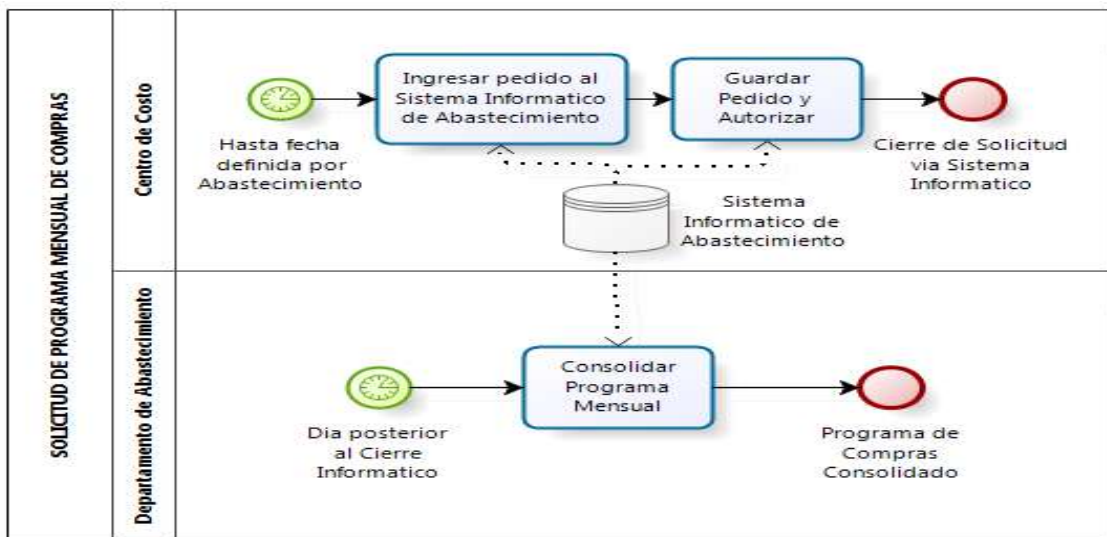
SOLICITUD DE PROGRAMA MENSUAL DE COMPRAS

Centro de Costo

Hasta fecha definida por Abastecimiento

Ingresar pedido al Sistema Informatico de Abastecimiento

Guardar Pedido y Autorizar

Cierre de Solicitud via Sistema Informatico

Sistema Informatico de Abastecimiento

Departamento de Abastecimiento

Dia posterior al Cierre Informatico

Consolidar Programa Mensual

Programa de Compras Consolidado